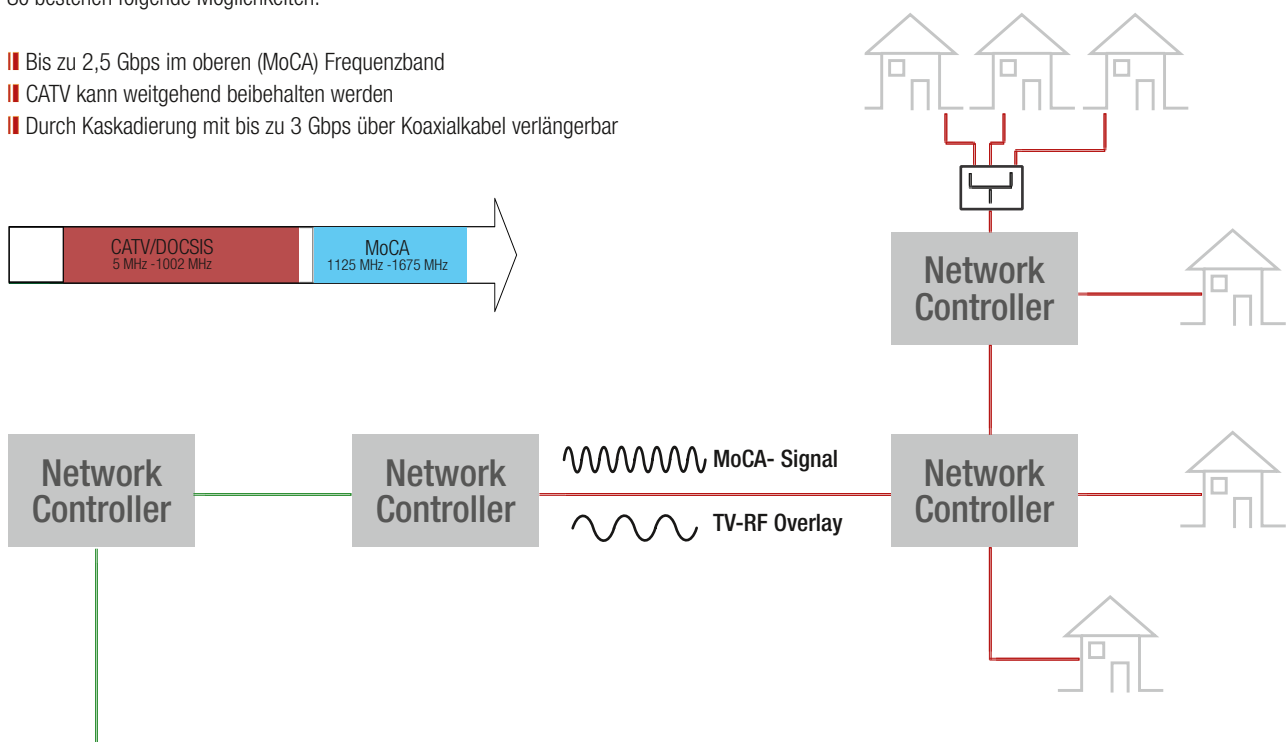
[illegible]

Bis zu 2,5 Gbps im oberen (MoCA) Frequenzband
CATV kann weitgehend beibehalten werden
Durch Kaskadierung mit bis zu 3 Gbps über Koaxialkabel verlängerbar

CATV/DOCSIS
5 MHz -1002 MHz

MoCA
1125 MHz -1675 MHz

Network Controller

Network Controller

Network Controller

MoCA- Signal

TV-RF Overlay

Network Controller